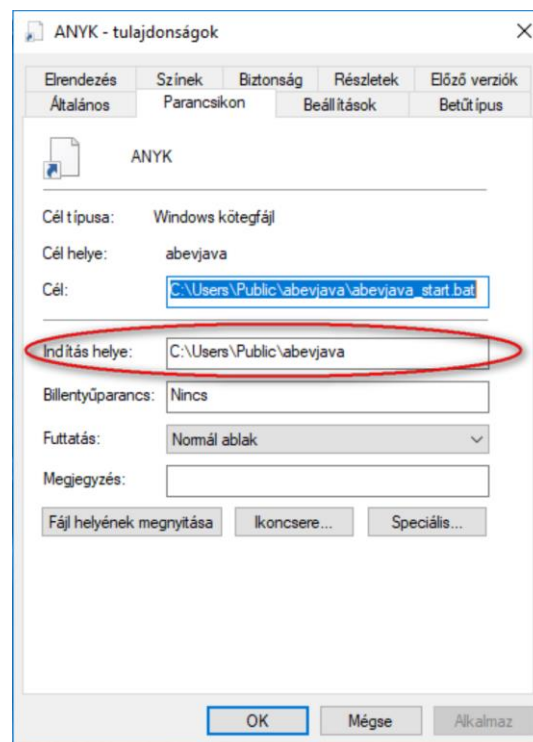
ANYK - tulajdonságok

Elrendezés | Színek | Biztonság | Részletek | Előző verziók
Általános | Parancsikon | Beállítások | Betűtípus

ANYK

Cél típusa: Windows kötegfájl

Cél helye: abevjava

Cél: C:\Users\Public\abevjava\abevjava_start.bat

Indítás helye: C:\Users\Public\abevjava

Billentyűparancs: Nincs

Futtatás: Normál ablak

Megjegyzés:

Fájl helyének megnyitása | Ikoncsere... | Speciális...

OK | Mégse | Alkalmaz